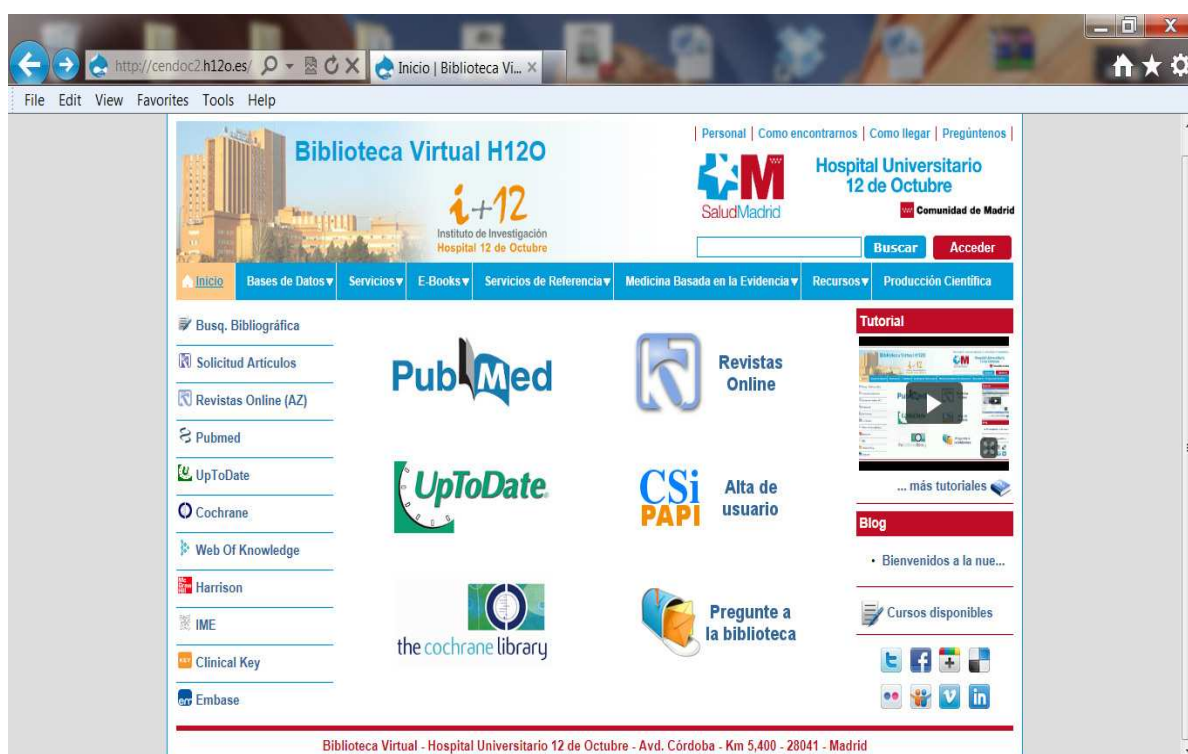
http://cendoc2.h12o.es/ Inicio | Biblioteca Vi...

File Edit View Favorites Tools Help

Biblioteca Virtual H12O

i+12
Instituto de Investigación
Hospital 12 de Octubre

| Personal | Como encontrarnos | Como llegar | Pregúntenos |

SaludMadrid

Hospital Universitario 12 de Octubre

Comunidad de Madrid

Buscar Acceder

Inicio Bases de Datos▾ Servicios▾ E-Books▾ Servicios de Referencia▾ Medicina Basada en la Evidencia▾ Recursos▾ Producción Científica

Busq. Bibliográfica
Solicitud Artículos
Revistas Online (AZ)
Pubmed
UpToDate
Cochrane
Web Of Knowledge
Harrison
IME
Clinical Key
Embase

PubMed

Revistas Online

UpToDate

CSi PAPI

Alta de usuario

the cochrane library

Pregunte a la biblioteca

Tutorial

... más tutoriales

Blog

• Bienvenidos a la nue...

Cursos disponibles

Biblioteca Virtual - Hospital Universitario 12 de Octubre - Avd. Córdoba - Km 5,400 - 28041 - Madrid